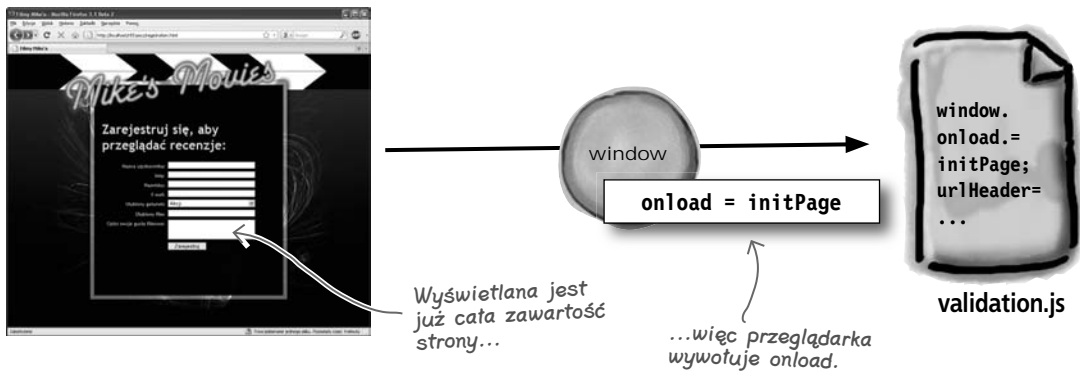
Filmy Mike'a - Mozilla Firefox 3.1 Beta 2

Plik Edycja Widok Historia Zakładki Narzędzia Pomoc

http://localhost/Filmy/rejestracja.html

Filmy Mike'a

Mike's Movies

Zarejestruj się, aby przeglądać recenzje:

Nazwa użytkownika

Hasło

Powtórz hasło

E-mail

Ulubiony gatunek

Ulubiony film

Opisz swoje gusta filmowe

Zarejestruj

Zakończono

window

onload = initPage

window.
onload.=
initPage;
urlHeader=
...

validation.js

Wyświetlana jest już cała zawartość strony...

...więc przeglądarka wywołuje onload.